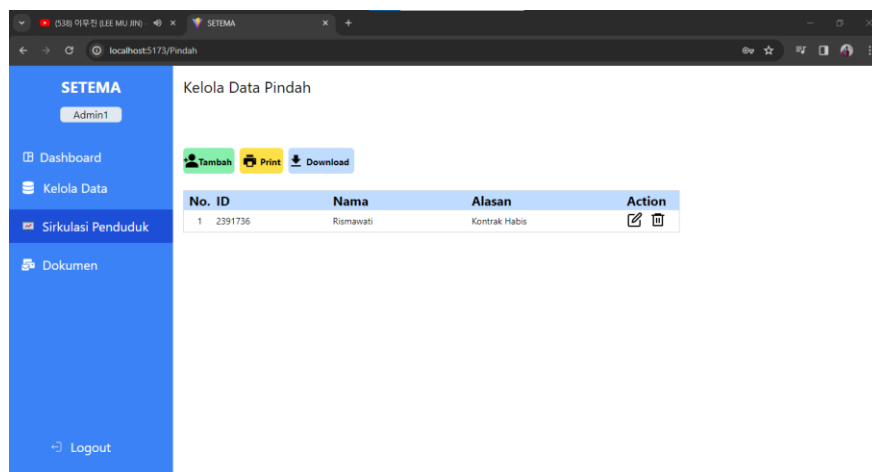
(538) 이무진 (LEE MU JIN) ×
SETEMA ×
+
localhost:5173/Pindah

SETEMA
Admin1
Dashboard
Kelola Data
Sirkulasi Penduduk
Dokumen
Logout

Kelola Data Pindah

Tambah
Print
Download

| No. | ID | Nama | Alasan | Action |
|---|---|---|---|---|
| 1 | 2391736 | Rismawati | Kontrak Habis | |